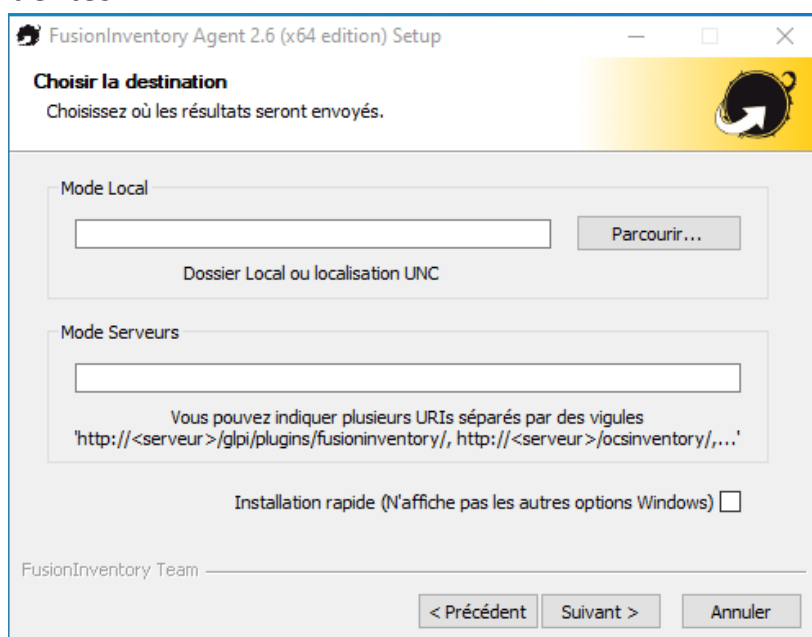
FusionInventory Agent 2.6 (x64 edition) Setup

Choisir la destination
Choisissez où les résultats seront envoyés.

Mode Local

Parcourir...

Dossier Local ou localisation UNC

Mode Serveurs

Vous pouvez indiquer plusieurs URIs séparés par des vigules
'http://<serveur>/glpi/plugins/fusioninventory/, http://<serveur>/ocsinventory/,...'

Installation rapide (N'affiche pas les autres options Windows)

FusionInventory Team

< Précédent
Suivant >
Annuler